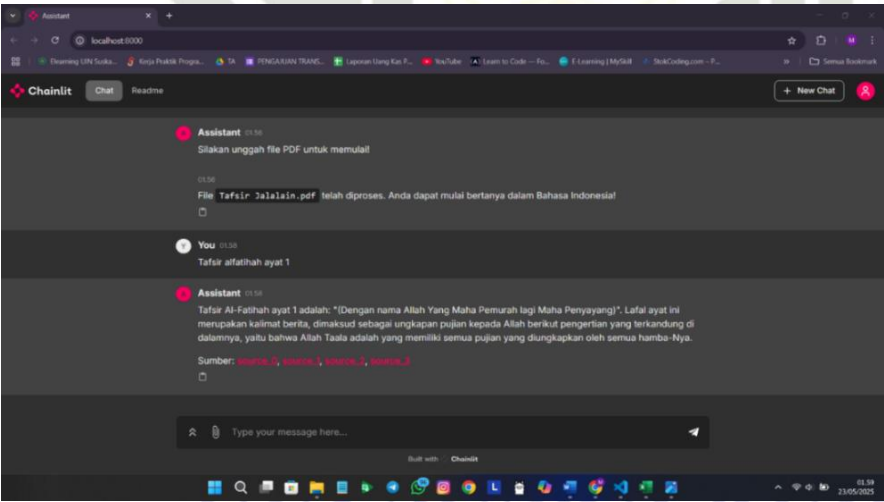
Assistant

localhost:8000

Elearning UIN Suska... Kerja Praktik Progra... TA PENGAJUAN TRANS... Laporan Uang Kas F... YouTube Learn to Code — Fo... E-Learning | MySkill StokCoding.com – F... Semua Bookmark

Chainlit Chat Readme

+ New Chat

Assistant 01.56
Silakan unggah file PDF untuk memulai!

01.56
File Tafsir Jalalain.pdf telah diproses. Anda dapat mulai bertanya dalam Bahasa Indonesia!

You 01.58
Tafsir alfatihah ayat 1

Assistant 01.58
Tafsir Al-Fatihah ayat 1 adalah: "(Dengan nama Allah Yang Maha Pemurah lagi Maha Penyayang)". Lafal ayat ini merupakan kalimat berita, dimaksud sebagai ungkapan pujian kepada Allah berikut pengertian yang terkandung di dalamnya, yaitu bahwa Allah Taala adalah yang memiliki semua pujian yang diungkapkan oleh semua hamba-Nya.

Sumber: source_0, source_1, source_2, source_3

Type your message here...

Built with Chainlit

01.59
23/05/2025